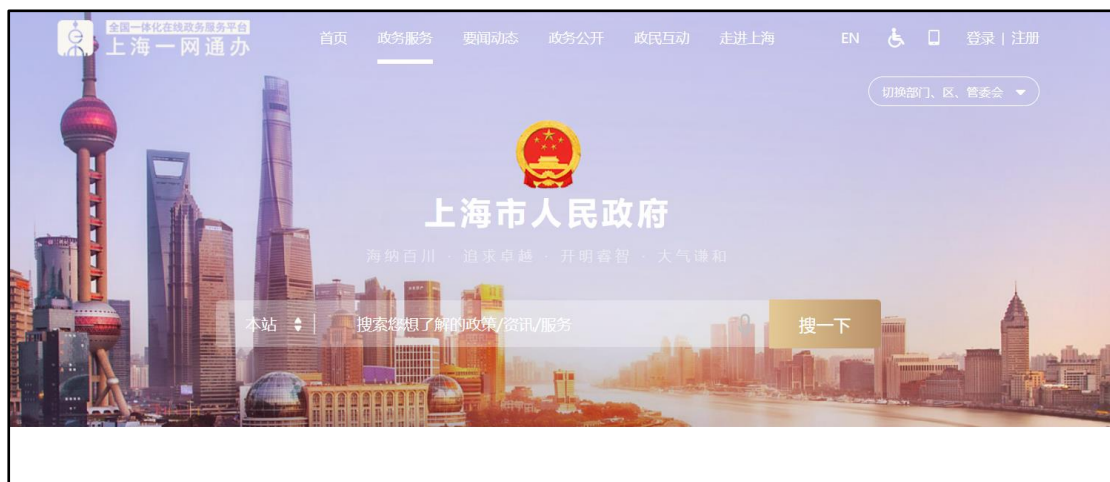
全国一体化在线政务服务平台
上海一网通办

首页 政务服务 要闻动态 政务公开 政民互动 走进上海 EN 登录 | 注册

切换部门、区、管委会

上海市人民政府

海纳百川 · 追求卓越 · 开明睿智 · 大气谦和

本站 搜索您想了解的政策/资讯/服务 搜一下